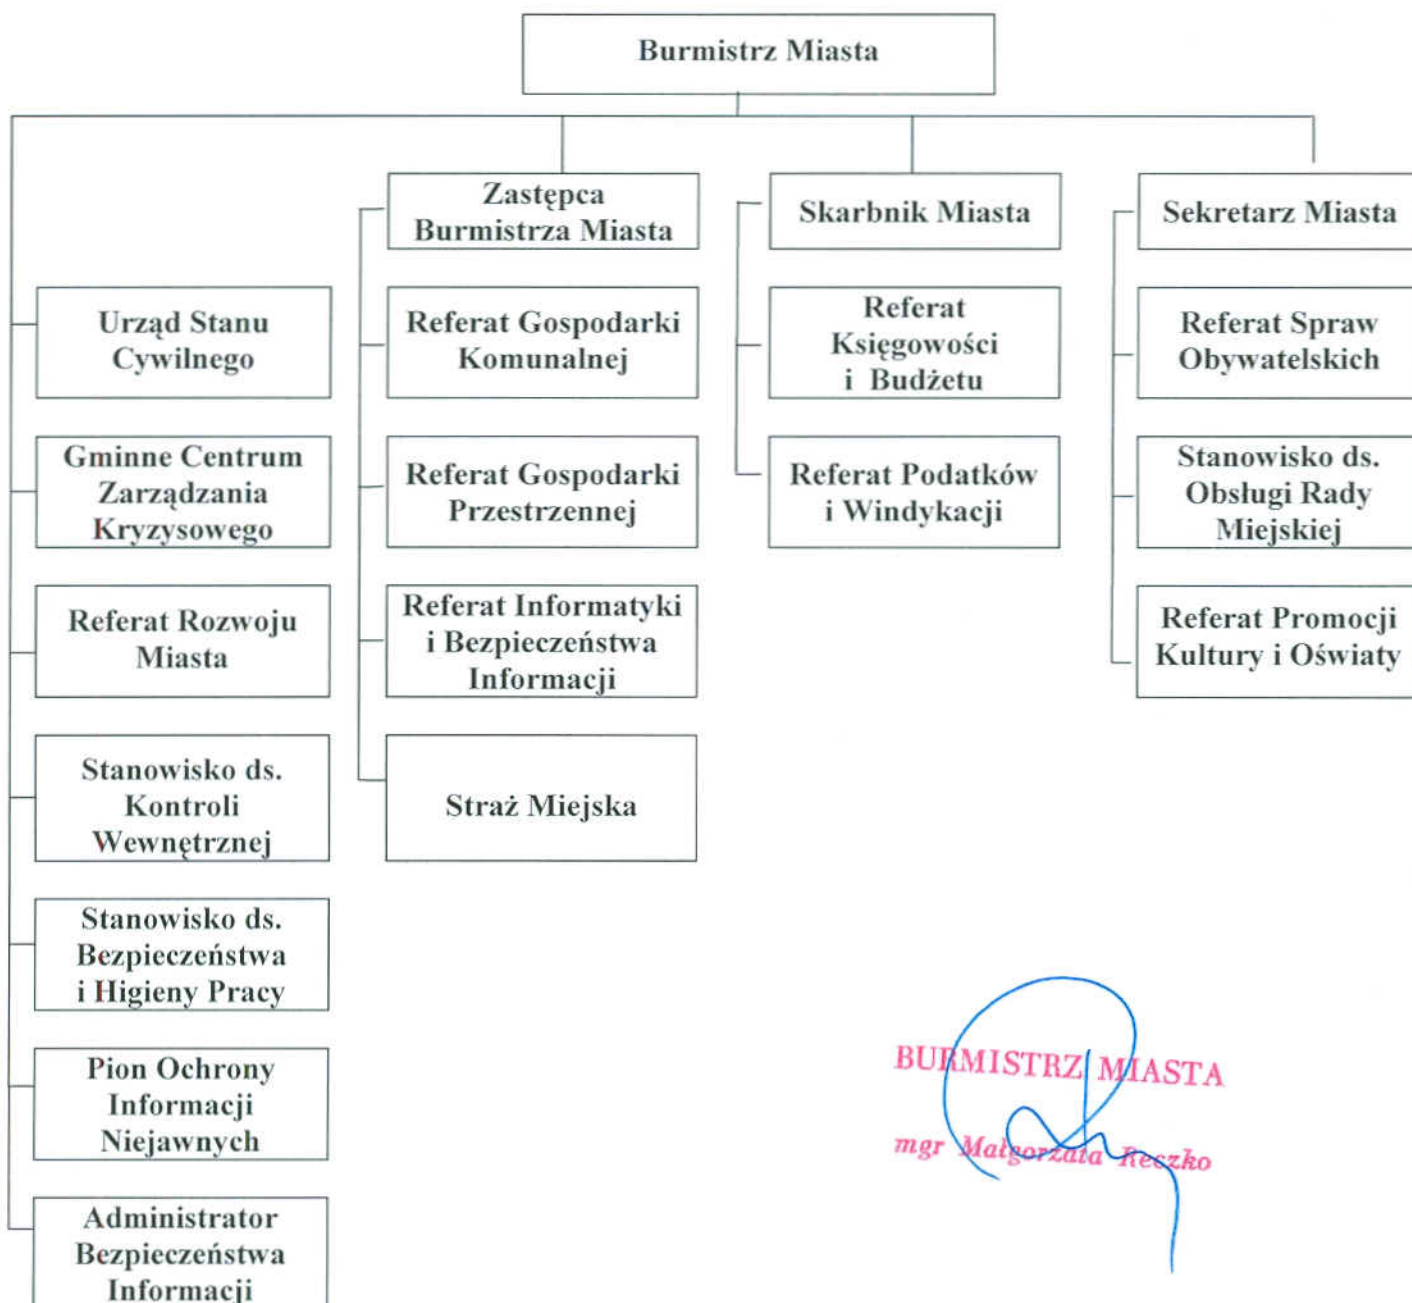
Burmistrz Miasta

Zastępca Burmistrza Miasta

Skarbnik Miasta

Sekretarz Miasta

Urząd Stanu Cywilnego

Gminne Centrum Zarządzania Kryzysowego

Referat Rozwoju Miasta

Stanowisko ds. Kontroli Wewnętrznej

Stanowisko ds. Bezpieczeństwa i Higieny Pracy

Pion Ochrony Informacji Niejawnych

Administrator Bezpieczeństwa Informacji

Referat Gospodarki Komunalnej

Referat Gospodarki Przestrzennej

Referat Informatyki i Bezpieczeństwa Informacji

Straż Miejska

Referat Księgowości i Budżetu

Referat Podatków i Windykacji

Referat Spraw Obywatelskich

Stanowisko ds. Obsługi Rady Miejskiej

Referat Promocji Kultury i Oświaty

BURMISTRZ MIASTA

mgr Małgorzata Reczko